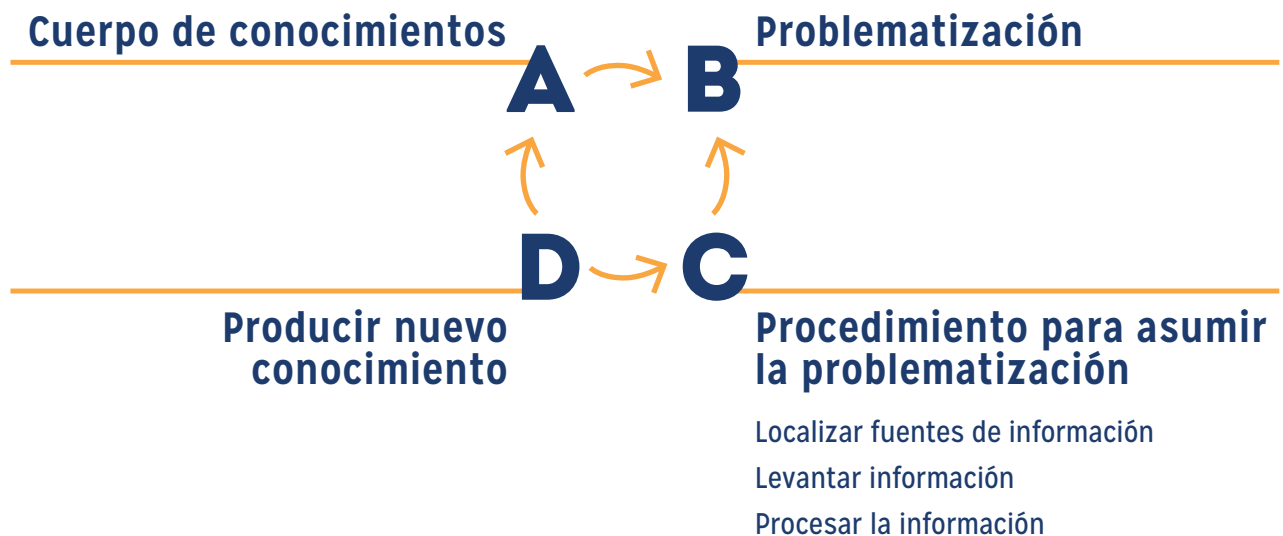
Cuerpo de conocimientos

A

B

Problematización

D

C

Producir nuevo conocimiento

Procedimiento para asumir la problematización

Localizar fuentes de información

Levantar información

Procesar la información